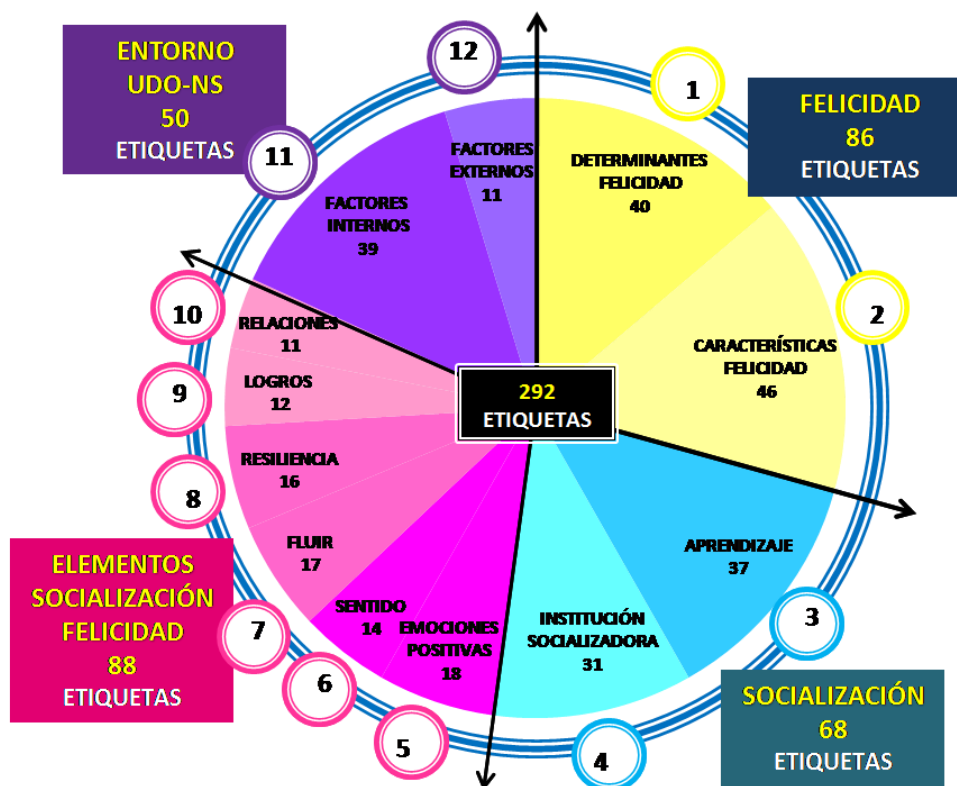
ENTORNO
UDO-NS
50
ETIQUETAS

12

1

FELICIDAD
86
ETIQUETAS

11

FACTORES EXTERNOS
11

DETERMINANTES FELICIDAD
40

FACTORES INTERNOS
39

2

10

RELACIONES
11

CARACTERÍSTICAS FELICIDAD
46

9

LOGROS
12

292
ETIQUETAS

8

RESILIENCIA
16

APRENDIZAJE
37

FLUIR
17

ELEMENTOS
SOCIALIZACIÓN
FELICIDAD
88
ETIQUETAS

SENTIDO
14

EMOCIONES POSITIVAS
18

INSTITUCIÓN SOCIALIZADORA
31

3

7

6

5

4

SOCIALIZACIÓN
68
ETIQUETAS